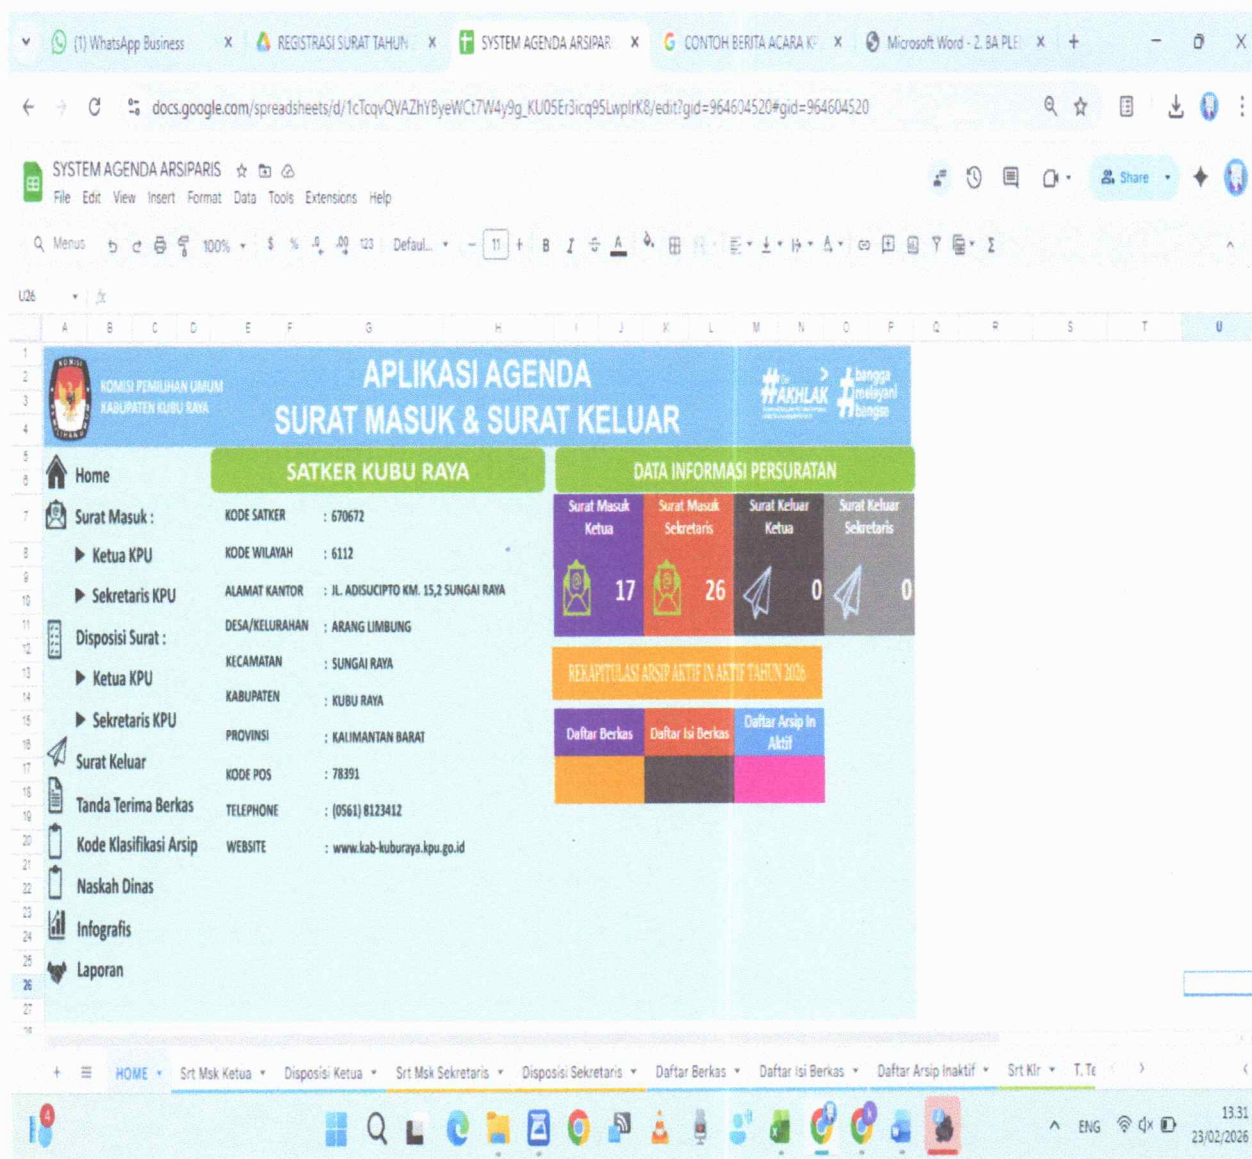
(1) WhatsApp Business × REGISTRASI SURAT TAHUN × SYSTEM AGENDA ARSIPAR × CONTOH BERITA ACARA K × Microsoft Word - 2. BA PLE × +

docs.google.com/spreadsheets/d/1cTcqvQVAZhYByeWCt7W4y9g_KU05Er3icq95LwplrK8/edit?gid=964604520#gid=964604520

SYSTEM AGENDA ARSIPARIS

File Edit View Insert Format Data Tools Extensions Help

Share

Menus 100% $ % .0 .00 123 Defaul... 11 B I A

U26 fx

A B C D E F G H I J K L M N O P Q R S T U

KOMISI PEMILIHAN UMUM KABUPATEN KUBU RAYA

APLIKASI AGENDA SURAT MASUK & SURAT KELUAR

#AKHLAK #bangga melayani bangsa

Home

Surat Masuk :

▶ Ketua KPU

▶ Sekretaris KPU

Disposisi Surat :

▶ Ketua KPU

▶ Sekretaris KPU

Surat Keluar

Tanda Terima Berkas

Kode Klasifikasi Arsip

Naskah Dinas

Infografis

Laporan

SATKER KUBU RAYA

KODE SATKER : 670672

KODE WILAYAH : 6112

ALAMAT KANTOR : JL. ADISUCIPTO KM. 15,2 SUNGAI RAYA

DESA/KELURAHAN : ARANG LIMBUNG

KECAMATAN : SUNGAI RAYA

KABUPATEN : KUBU RAYA

PROVINSI : KALIMANTAN BARAT

KODE POS : 78391

TELEPHONE : (0561) 8123412

WEBSITE : www.kab-kuburaya.kpu.go.id

DATA INFORMASI PERSURATAN

| Surat Masuk Ketua | Surat Masuk Sekretaris | Surat Keluar Ketua | Surat Keluar Sekretaris |
|---|---|---|---|
| 17 | 26 | 0 | 0 |

REKAPITULASI ARSIP AKTIF IN AKTIF TAHUN 2026

| Daftar Berkas | Daftar Isi Berkas | Daftar Arsip In Aktif |
|---|---|---|

+ ≡ HOME Srt Msk Ketua Disposisi Ketua Srt Msk Sekretaris Disposisi Sekretaris Daftar Berkas Daftar Isi Berkas Daftar Arsip Inaktif Srt Klr T. Te

ENG 13:31 23/02/2026